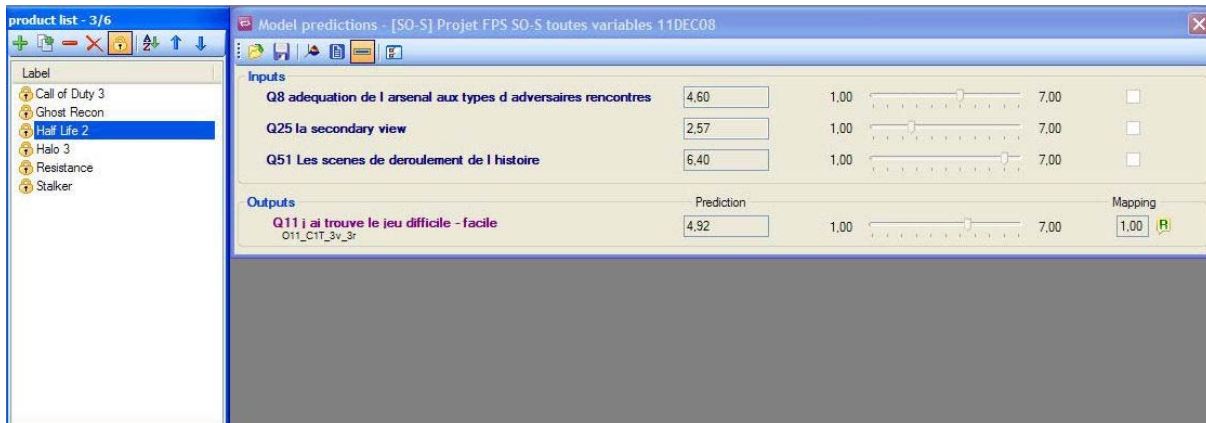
product list - 3/6

Label
Call of Duty 3
Ghost Recon
Half Life 2
Halo 3
Resistance
Stalker

Model predictions - [SO-S] Projet FPS SO-S toutes variables 11DEC08

Inputs

| | | | | |
|---|---|---|---|---|
| Q8 adequation de l arsenal aux types d adversaires rencontres | 4,60 | 1,00 | | 7,00 |
| Q25 la secondary view | 2,57 | 1,00 | | 7,00 |
| Q51 Les scenes de deroulement de l histoire | 6,40 | 1,00 | | 7,00 |

Outputs

| | Prediction | | | Mapping |
|---|---|---|---|---|
| Q11 j ai trouve le jeu difficile - facile O11_C1T_3v_3r | 4,92 | 1,00 | 7,00 | 1,00 R |